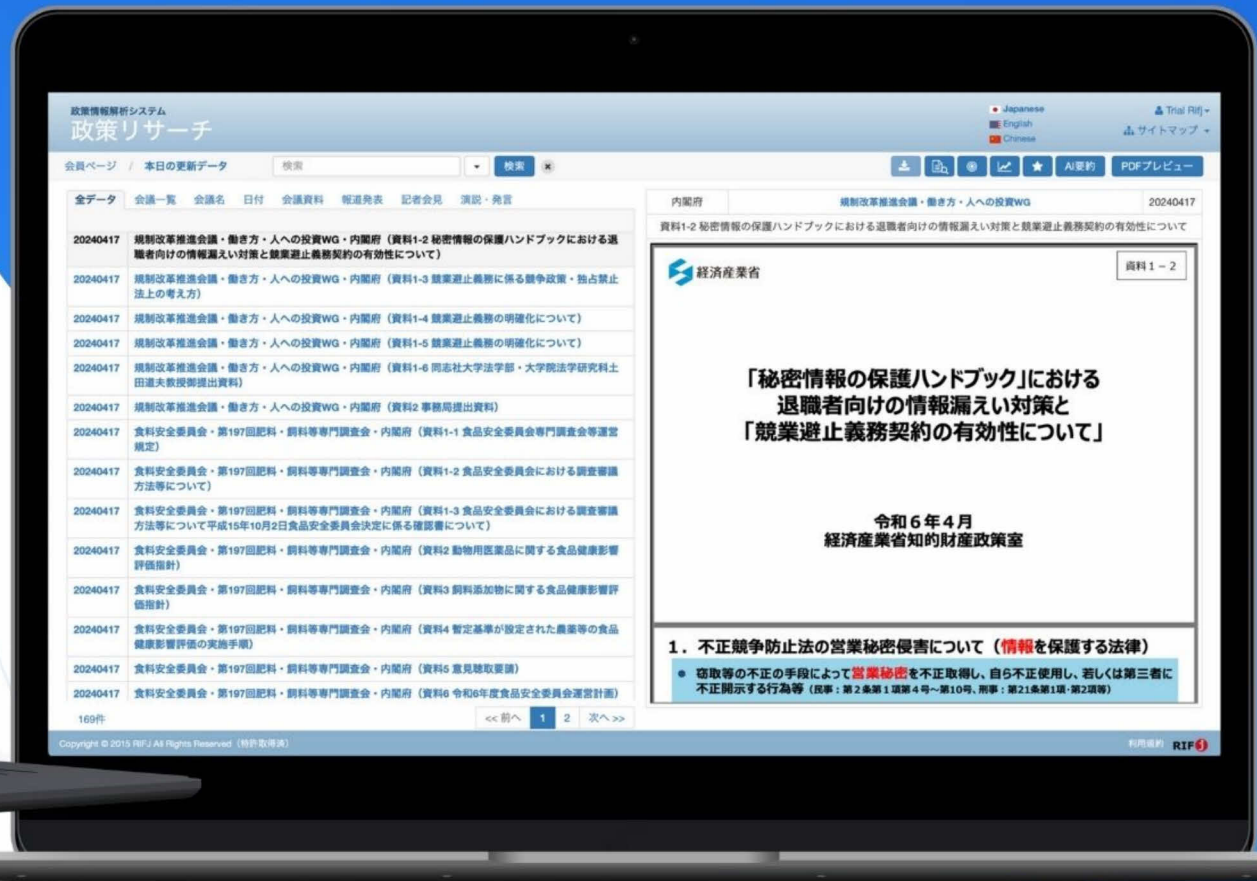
政策情報解析システム
政策リサーチ

Japanese
English
Chinese

Trial Rifj
サイトマップ

会員ページ / 本日の更新データ

検索

検索

AI要約

PDFプレビュー

全データ 会議一覧 会議名 日付 会議資料 報道発表 記者会見 演説・発言

| | |
|---|---|
| 20240417 | 規制改革推進会議・働き方・人への投資WG・内閣府（資料1-2 秘密情報の保護ハンドブックにおける退職者向けの情報漏えい対策と競業避止義務契約の有効性について） |
| 20240417 | 規制改革推進会議・働き方・人への投資WG・内閣府（資料1-3 競業避止義務に係る競争政策・独占禁止法上の考え方） |
| 20240417 | 規制改革推進会議・働き方・人への投資WG・内閣府（資料1-4 競業避止義務の明確化について） |
| 20240417 | 規制改革推進会議・働き方・人への投資WG・内閣府（資料1-5 競業避止義務の明確化について） |
| 20240417 | 規制改革推進会議・働き方・人への投資WG・内閣府（資料1-6 同志社大学法学部・大学院法学研究科土田道夫教授提出資料） |
| 20240417 | 規制改革推進会議・働き方・人への投資WG・内閣府（資料2 事務局提出資料） |
| 20240417 | 食料安全委員会・第197回肥料・飼料等専門調査会・内閣府（資料1-1 食品安全委員会専門調査会等運営規定） |
| 20240417 | 食料安全委員会・第197回肥料・飼料等専門調査会・内閣府（資料1-2 食品安全委員会における調査審議方法等について） |
| 20240417 | 食料安全委員会・第197回肥料・飼料等専門調査会・内閣府（資料1-3 食品安全委員会における調査審議方法等について平成15年10月2日食品安全委員会決定に係る確認書について） |
| 20240417 | 食料安全委員会・第197回肥料・飼料等専門調査会・内閣府（資料2 動物用医薬品に関する食品健康影響評価指針） |
| 20240417 | 食料安全委員会・第197回肥料・飼料等専門調査会・内閣府（資料3 飼料添加物に関する食品健康影響評価指針） |
| 20240417 | 食料安全委員会・第197回肥料・飼料等専門調査会・内閣府（資料4 暫定基準が設定された農薬等の食品健康影響評価の実施手順） |
| 20240417 | 食料安全委員会・第197回肥料・飼料等専門調査会・内閣府（資料5 意見聴取要請） |
| 20240417 | 食料安全委員会・第197回肥料・飼料等専門調査会・内閣府（資料6 令和6年度食品安全委員会運営計画） |

169件

<< 前へ 1 2 次へ >>

内閣府 規制改革推進会議・働き方・人への投資WG 20240417

資料1-2 秘密情報の保護ハンドブックにおける退職者向けの情報漏えい対策と競業避止義務契約の有効性について

経済産業省

資料１－２

「秘密情報の保護ハンドブック」における
退職者向けの情報漏えい対策と
「競業避止義務契約の有効性について」

令和６年４月
経済産業省知的財産政策室

１．不正競争防止法の営業秘密侵害について（情報を保護する法律）

● 窃取等の不正の手段によって営業秘密を不正取得し、自ら不正使用し、若しくは第三者に不正開示する行為等（民事：第２条第１項第４号～第10号、刑事：第21条第1項・第2項等）

Copyright © 2015 RIFJ All Rights Reserved（特許取得済）

利用規約 RIFJ